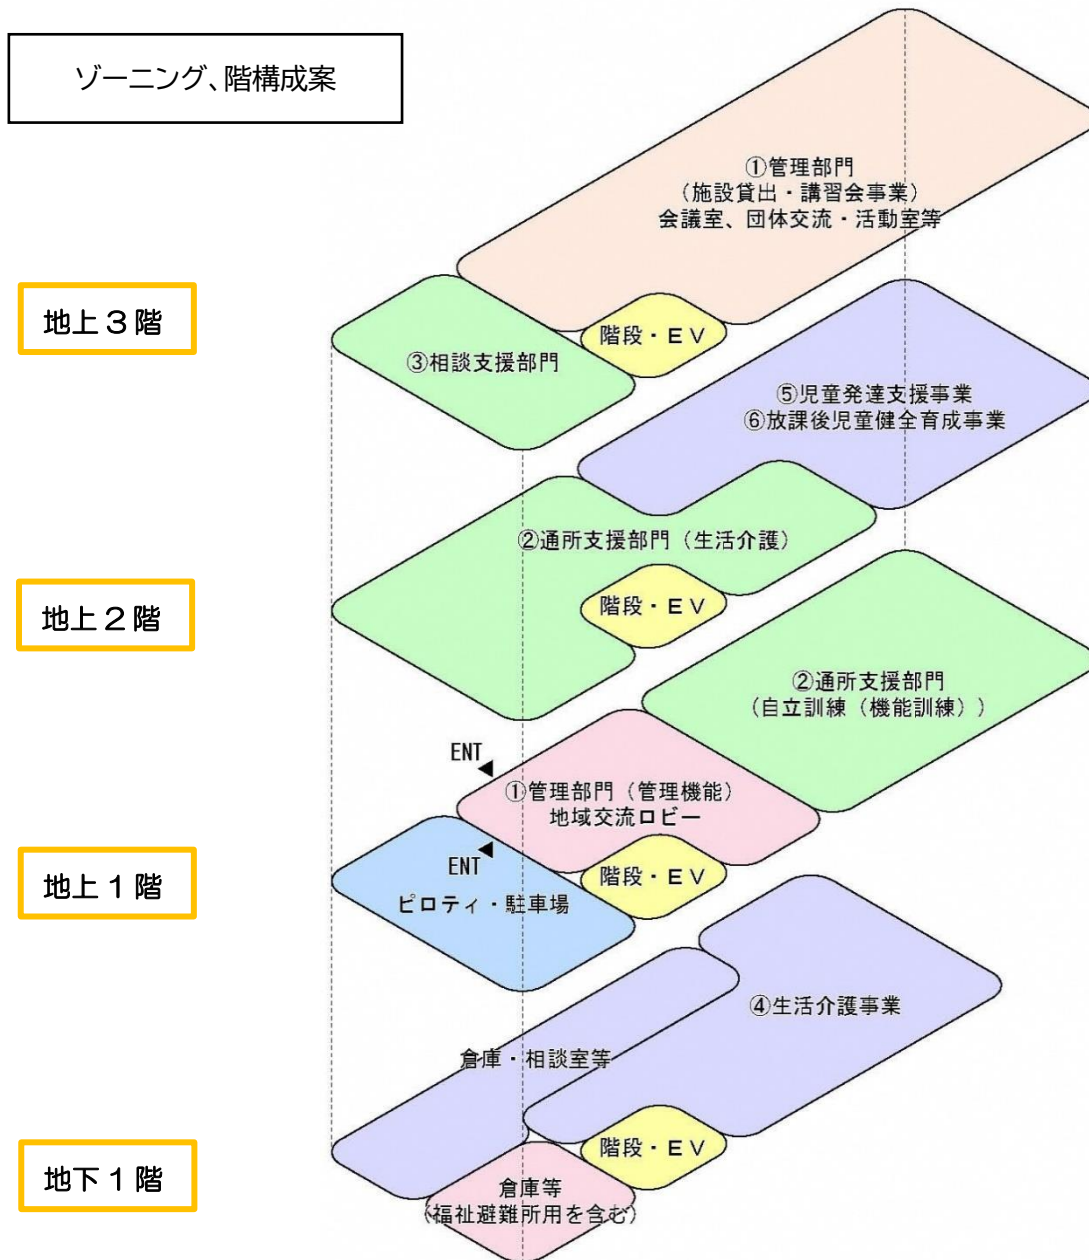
ゾーニング、階構成案

①管理部門
（施設貸出・講習会事業）
会議室、団体交流・活動室等

地上３階

階段・ＥＶ

③相談支援部門

⑤児童発達支援事業
⑥放課後児童健全育成事業

②通所支援部門（生活介護）

地上２階

階段・ＥＶ

②通所支援部門
（自立訓練（機能訓練））

ENT

①管理部門（管理機能）
地域交流ロビー

ENT

地上１階

階段・ＥＶ

ピロティ・駐車場

④生活介護事業

倉庫・相談室等

地下１階

階段・ＥＶ

倉庫等
（福祉避難所用を含む）